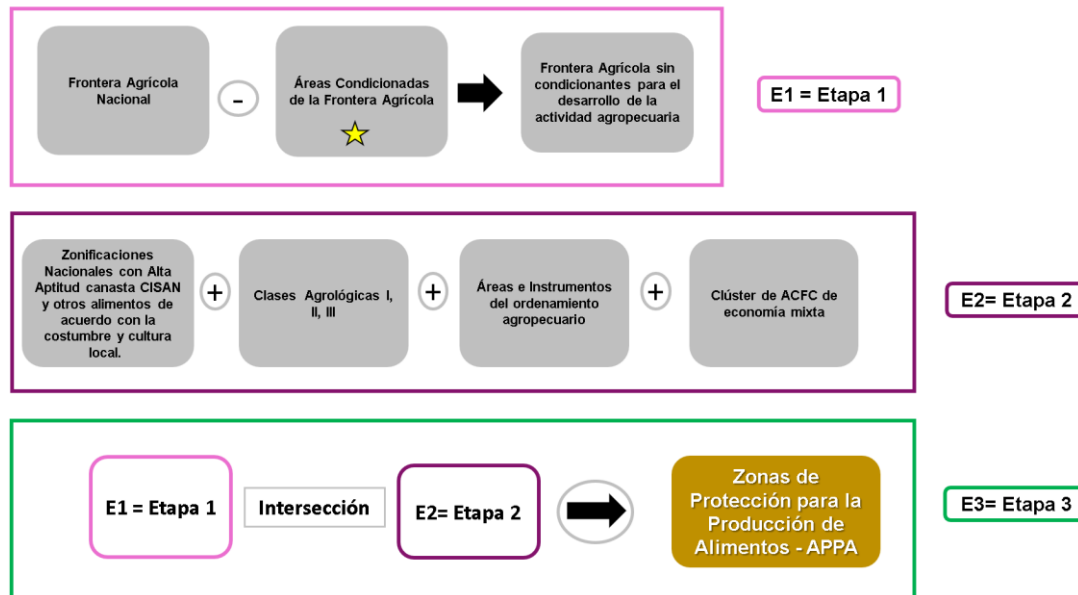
Frontera Agrícola Nacional

-

Áreas Condicionadas de la Frontera Agrícola

Frontera Agrícola sin condicionantes para el desarrollo de la actividad agropecuaria

E1 = Etapa 1

Zonificaciones Nacionales con Alta Aptitud canasta CISAN y otros alimentos de acuerdo con la costumbre y cultura local.

+

Clases Agrológicas I, II, III

+

Áreas e Instrumentos del ordenamiento agropecuario

+

Clúster de ACFC de economía mixta

E2= Etapa 2

E1 = Etapa 1

Intersección

E2= Etapa 2

Zonas de Protección para la Producción de Alimentos - APPA

E3= Etapa 3